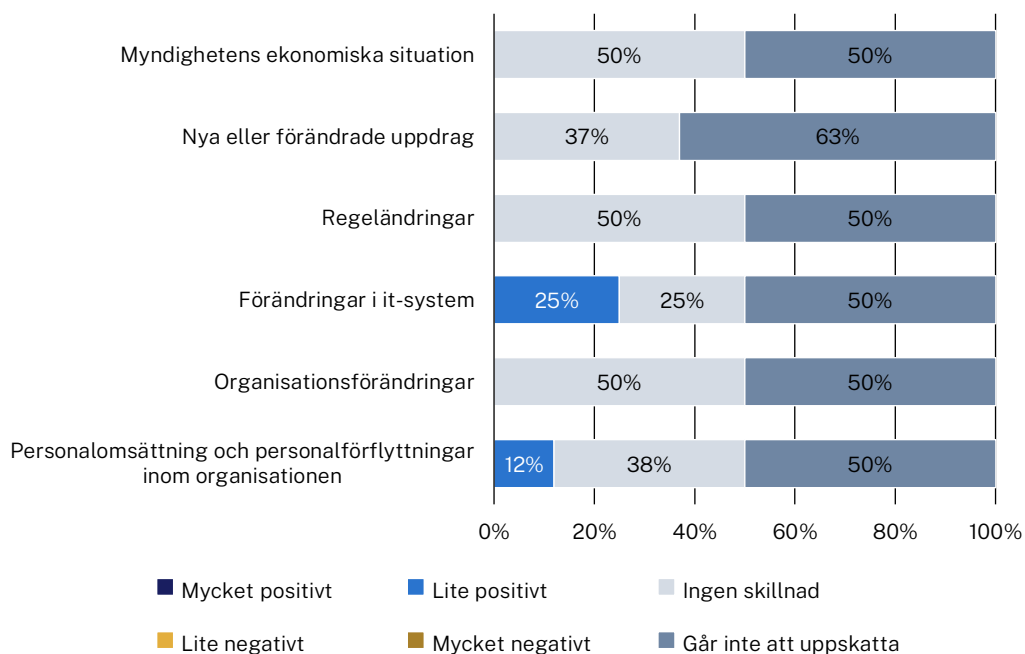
| | Mycket positivt | Lite positivt | Ingen skillnad | Lite negativt | Mycket negativt | Går inte att uppskatta |
|---|---|---|---|---|---|---|
| Myndighetens ekonomiska situation | | | 50% | | | 50% |
| Nya eller förändrade uppdrag | | | 37% | | | 63% |
| Regeländringar | | | 50% | | | 50% |
| Förändringar i it-system | | 25% | 25% | | | 50% |
| Organisationsförändringar | | | 50% | | | 50% |
| Personalomsättning och personalförflyttningar inom organisationen | | 12% | 38% | | | 50% |

0% 20% 40% 60% 80% 100%

Mycket positivt
Lite positivt
Ingen skillnad
Lite negativt
Mycket negativt
Går inte att uppskatta